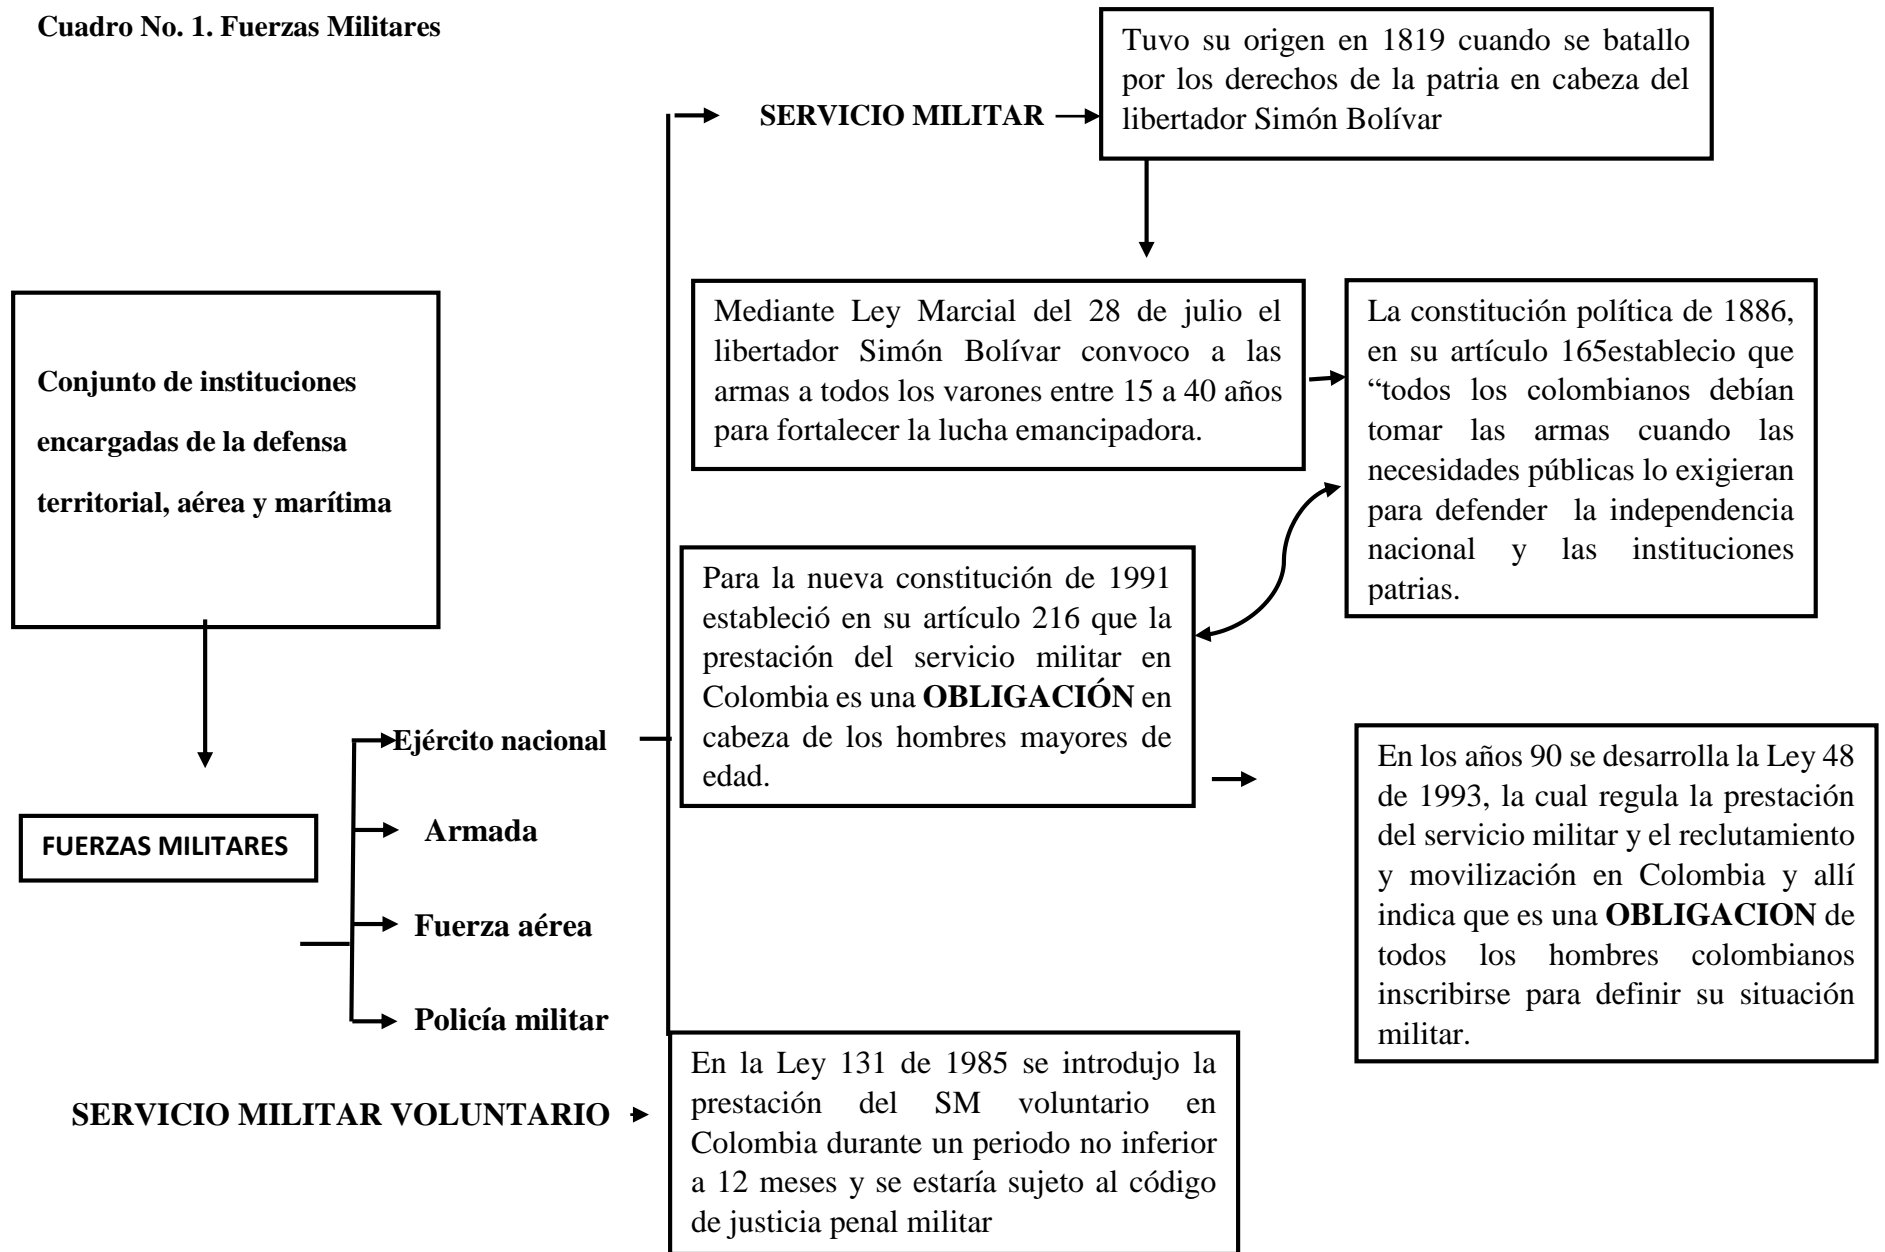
Cuadro No. 1. Fuerzas Militares

SERVICIO MILITAR

Tuvo su origen en 1819 cuando se batallo por los derechos de la patria en cabeza del libertador Simón Bolívar

Conjunto de instituciones encargadas de la defensa territorial, aérea y marítima

Mediante Ley Marcial del 28 de julio el libertador Simón Bolívar convoco a las armas a todos los varones entre 15 a 40 años para fortalecer la lucha emancipadora.

La constitución política de 1886, en su artículo 165establecio que "todos los colombianos debían tomar las armas cuando las necesidades públicas lo exigieran para defender la independencia nacional y las instituciones patrias.

Para la nueva constitución de 1991 estableció en su artículo 216 que la prestación del servicio militar en Colombia es una **OBLIGACIÓN** en cabeza de los hombres mayores de edad.

FUERZAS MILITARES

Ejército nacional

Armada

Fuerza aérea

Policía militar

En los años 90 se desarrolla la Ley 48 de 1993, la cual regula la prestación del servicio militar y el reclutamiento y movilización en Colombia y allí indica que es una **OBLIGACION** de todos los hombres colombianos inscribirse para definir su situación militar.

SERVICIO MILITAR VOLUNTARIO

En la Ley 131 de 1985 se introdujo la prestación del SM voluntario en Colombia durante un periodo no inferior a 12 meses y se estaría sujeto al código de justicia penal militar